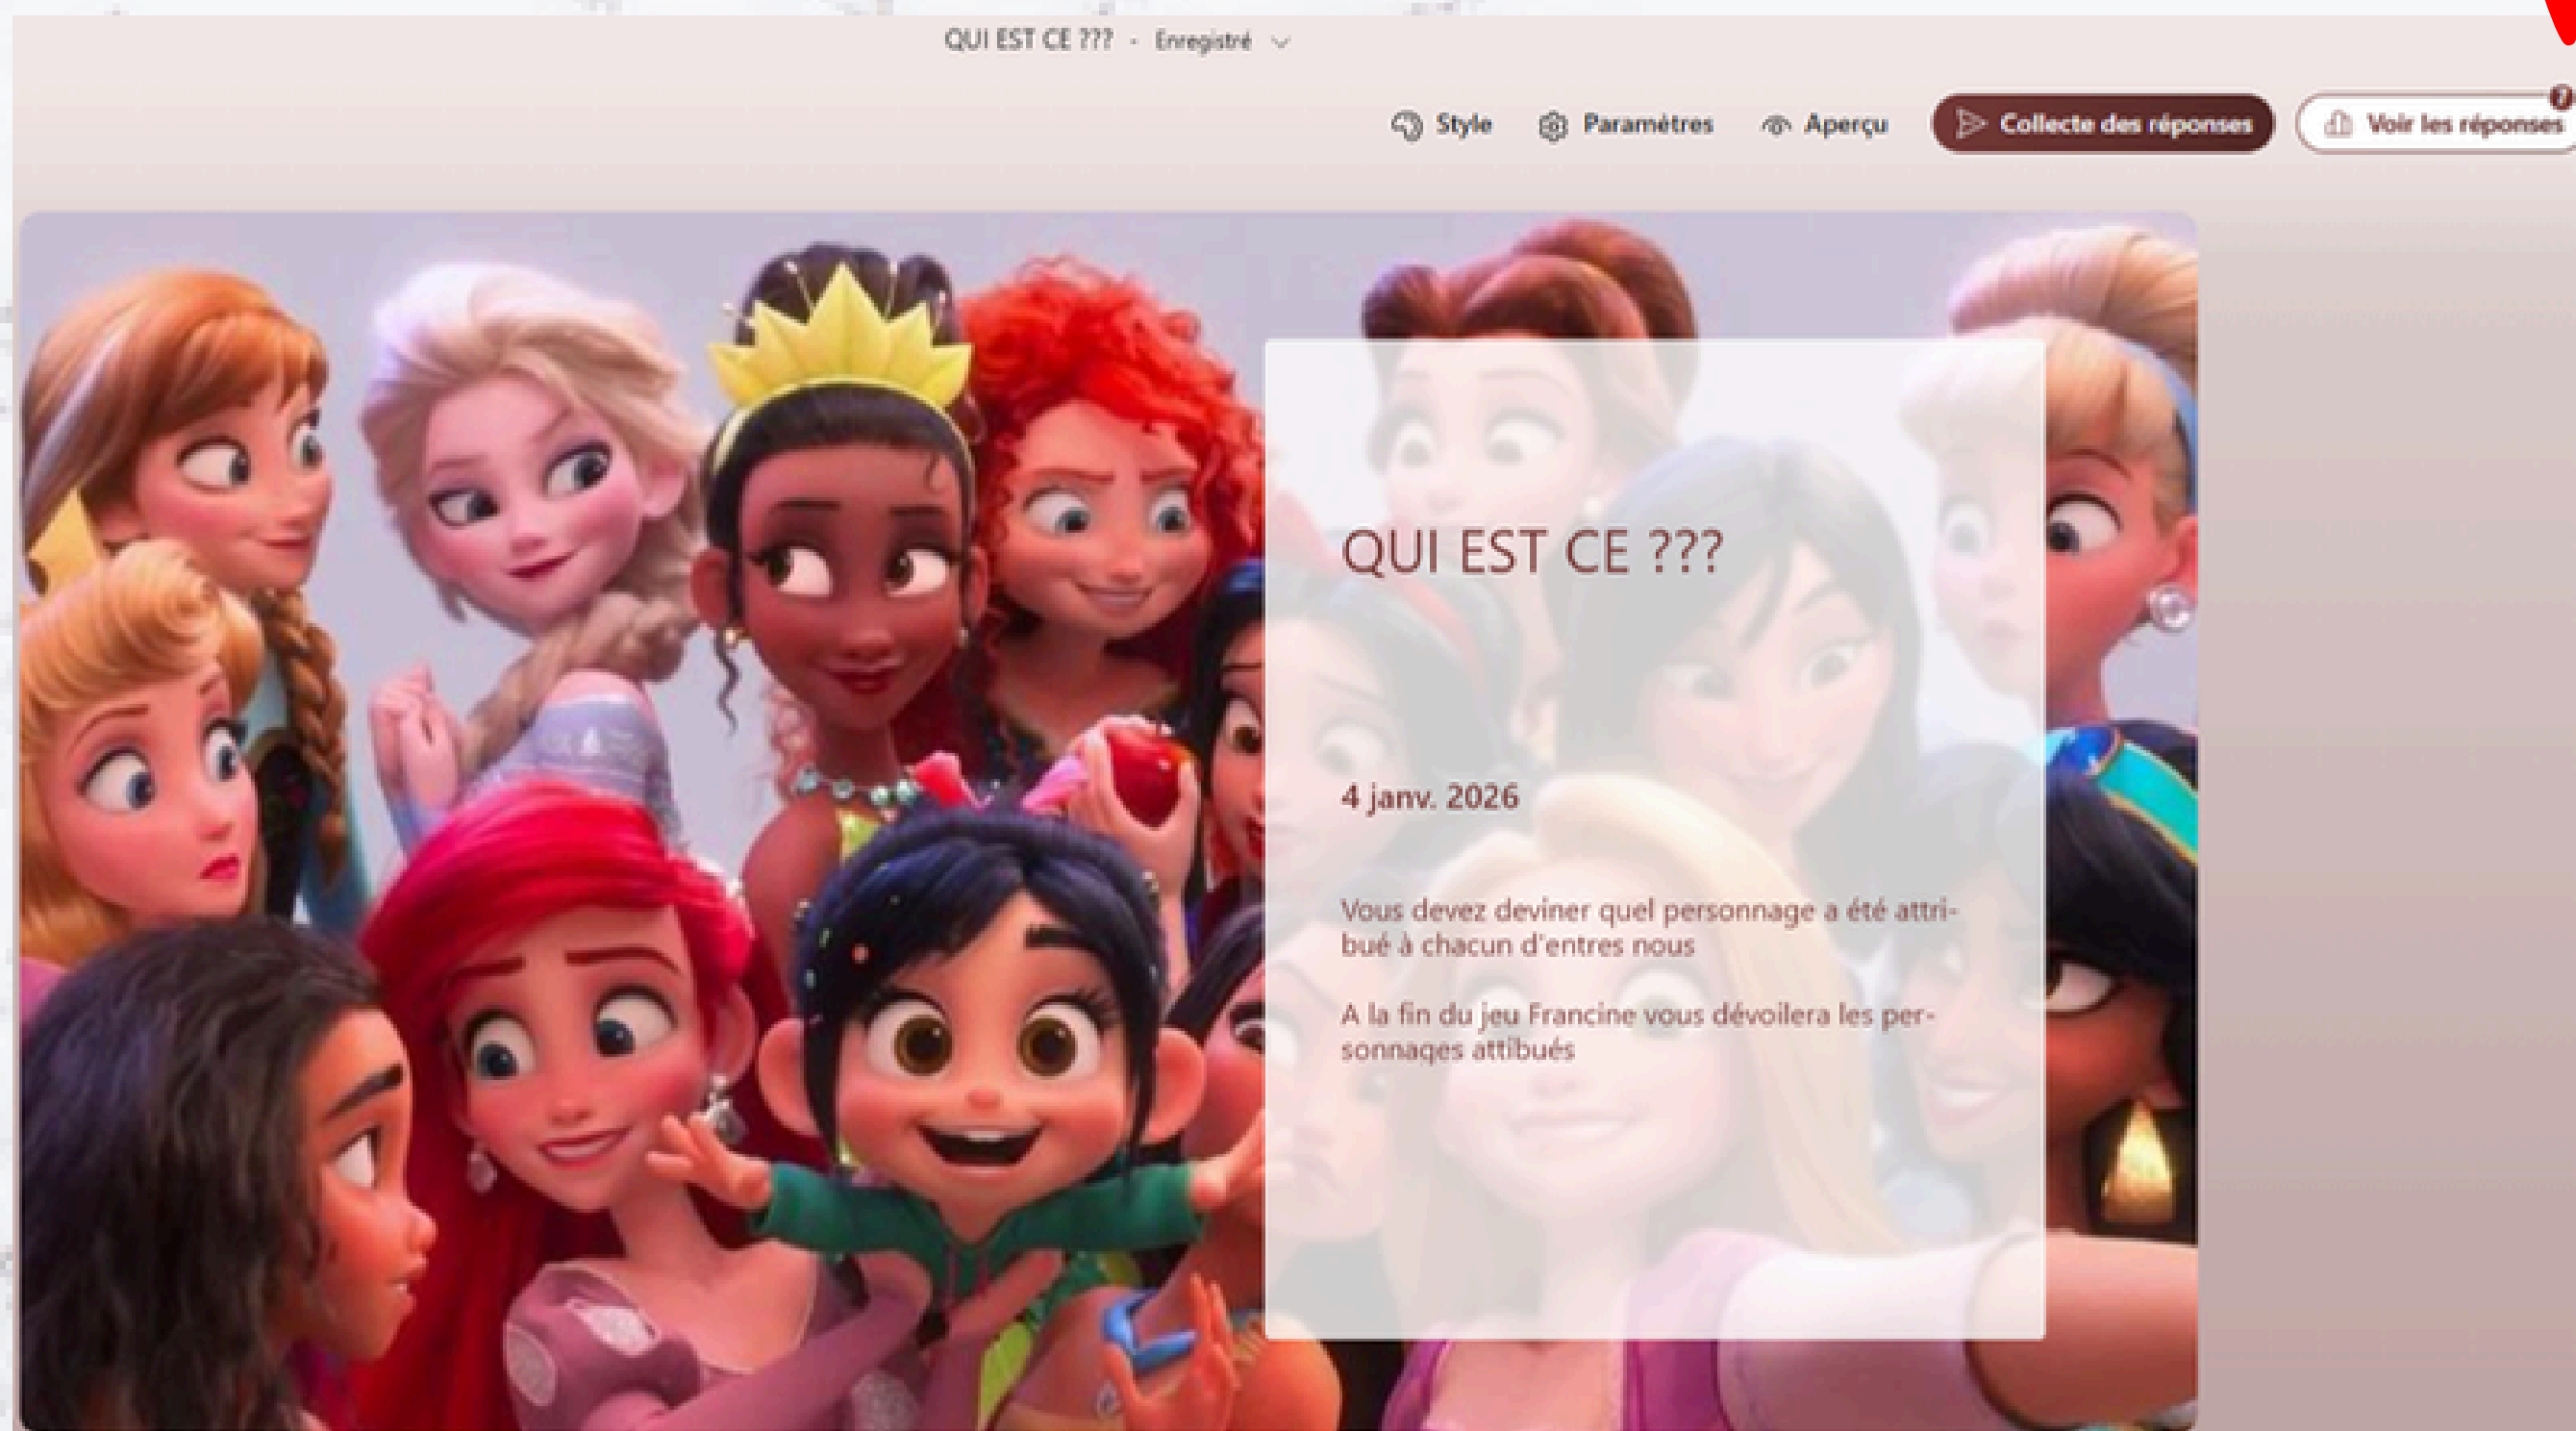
QUI EST CE ??? - Enregistré

Style Paramètres Aperçu Collecte des réponses Voir les réponses

QUI EST CE ???

4 janv. 2026

Vous devez deviner quel personnage a été attribué à chacun d'entres nous

A la fin du jeu Francine vous dévoilera les personnages attibués